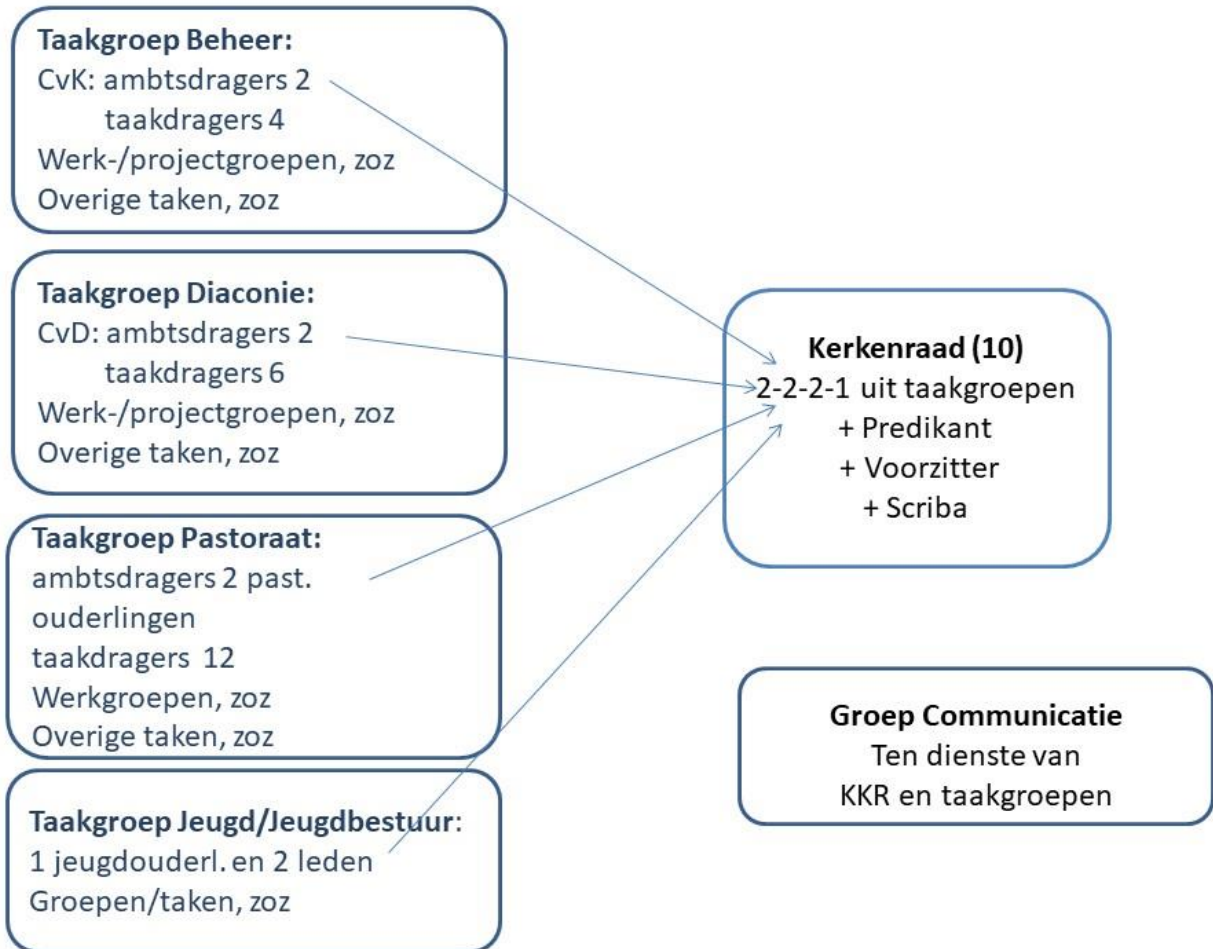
**Taakgroep Beheer:**
CvK: ambtsdragers 2
taakdragers 4
Werk-/projectgroepen, zoz
Overige taken, zoz

**Taakgroep Diaconie:**
CvD: ambtsdragers 2
taakdragers 6
Werk-/projectgroepen, zoz
Overige taken, zoz

**Taakgroep Pastoraat:**
ambtsdragers 2 past. ouderlingen
taakdragers 12
Werkgroepen, zoz
Overige taken, zoz

**Taakgroep Jeugd/Jeugdbestuur**:
1 jeugdouderl. en 2 leden
Groepen/taken, zoz

**Kerkenraad (10)**
2-2-2-1 uit taakgroepen
+ Predikant
+ Voorzitter
+ Scriba

**Groep Communicatie**
Ten dienste van
KKR en taakgroepen